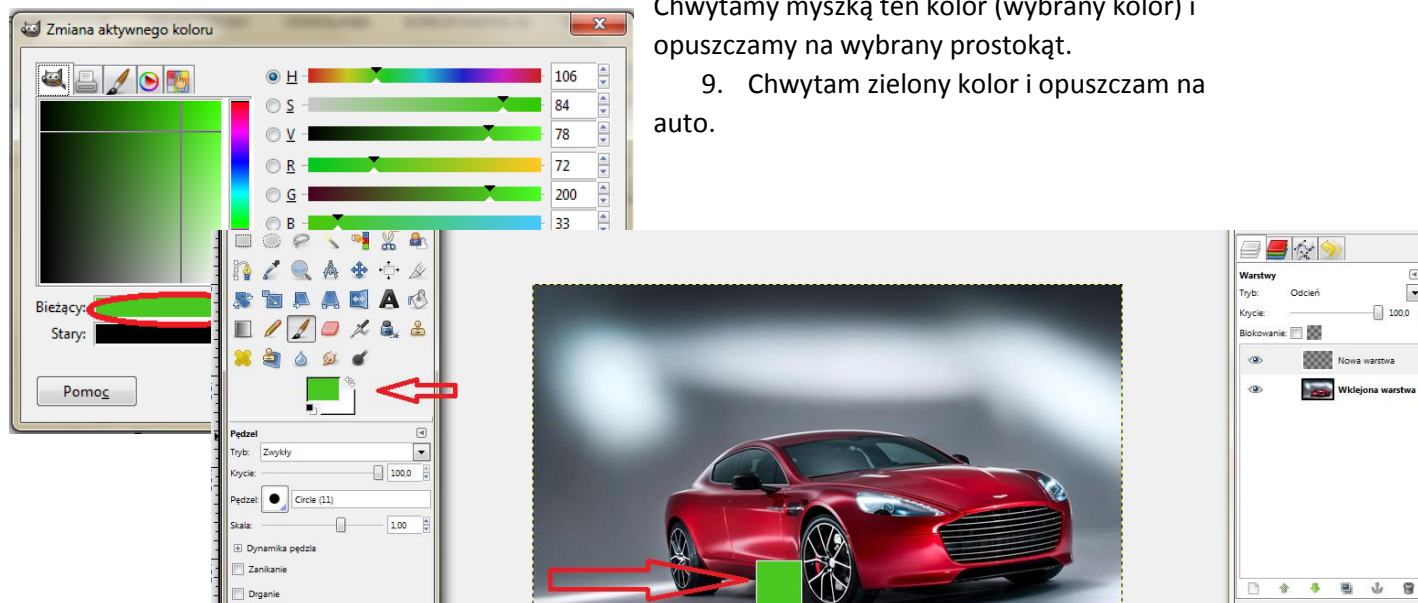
Zmiana aktywnego koloru

H 106
S 84
V 78
R 72
G 200
B 33

Bieżący:
Stary:
Pomoc

Chwytamy myszką ten kolor (wybrany kolor) i opuszczamy na wybrany prostokąt.

9. Chwytam zielony kolor i opuszczam na auto.

Pędzel
Tryb: Zwykły
Krycie: 100,0
Pędzel: Circle (11)
Skala: 1,00
Dynamika pędzla
Zanikanie
Drganie

Warstwy
Tryb: Odcień
Krycie: 100,0
Blokowanie:
Nowa warstwa
Wklejona warstwa